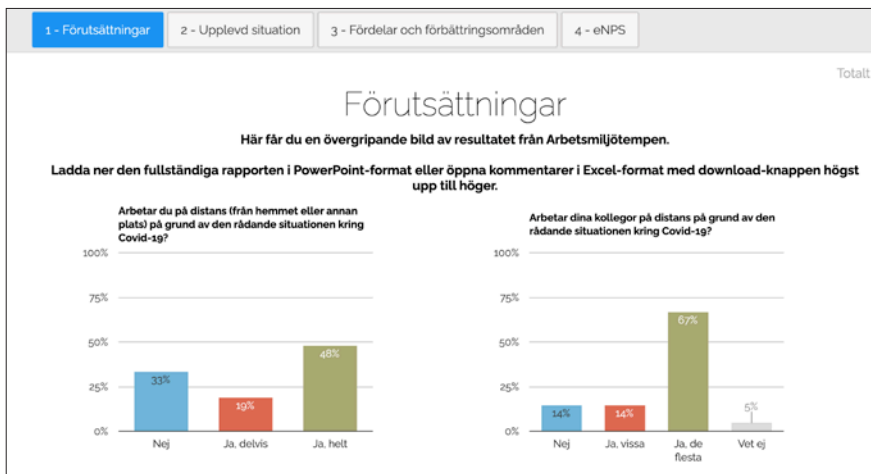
1 - Förutsättningar | 2 - Upplevd situation | 3 - Fördelar och förbättringsområden | 4 - eNPS

Totalt

Förutsättningar

Här får du en övergripande bild av resultatet från Arbetsmiljötempen.

Ladda ner den fullständiga rapporten i PowerPoint-format eller öppna kommentarer i Excel-format med download-knappen högst upp till höger.

Arbetar du på distans (från hemmet eller annan plats) på grund av den rådande situationen kring Covid-19?

100%
75%
50%
25%
0%

33%
19%
48%

Nej
Ja, delvis
Ja, helt

Arbetar dina kollegor på distans på grund av den rådande situationen kring Covid-19?

100%
75%
50%
25%
0%

14%
14%
67%
5%

Nej
Ja, vissa
Ja, de flesta
Vet ej